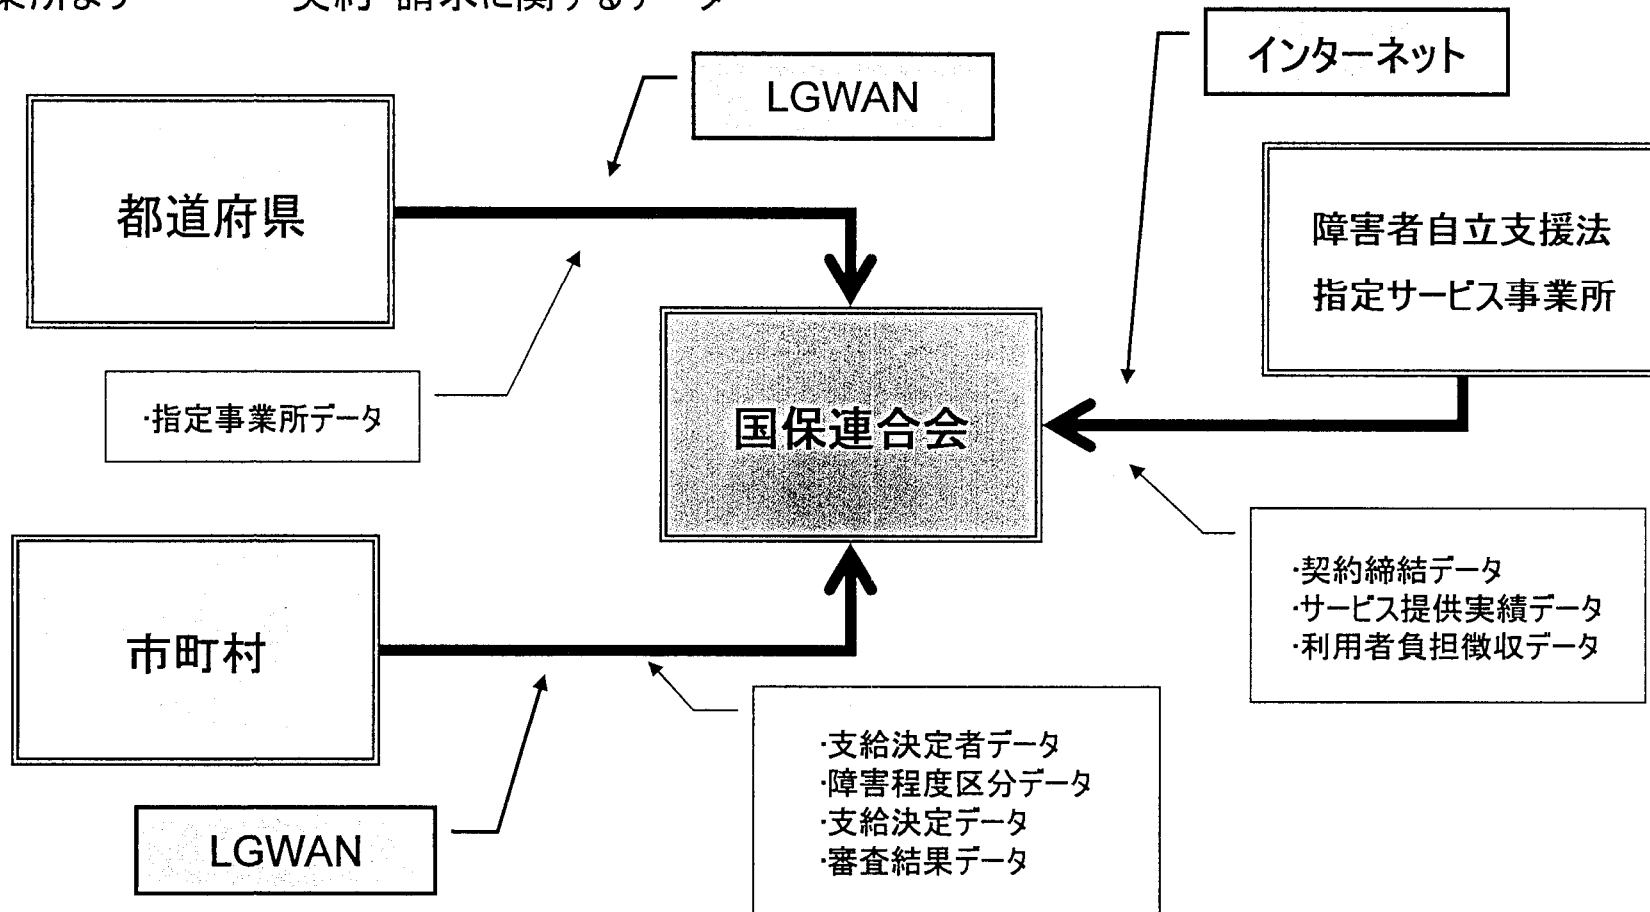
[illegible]業所より　　　　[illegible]契約・請求に関するデータ

LGWAN

インターネット

都道府県

障害者自立支援法
指定サービス事業所

国保連合会

·指定事業所データ

·契約締結データ
·サービス提供実績データ
·利用者負担徴収データ

市町村

·支給決定者データ
·障害程度区分データ
·支給決定データ
·審査結果データ

LGWAN